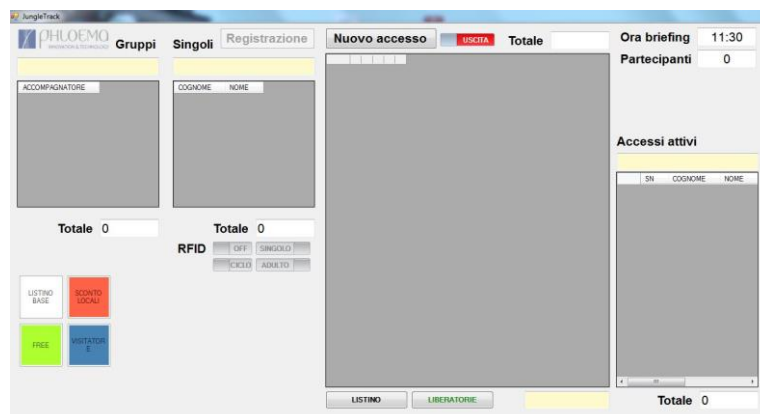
JungleTrack

PHLOEMO INNOVATION & TECHNOLOGY

Gruppi

Singoli

Registrazione

Nuovo accesso

USCITA

Totale

Ora briefing 11:30

Partecipanti 0

ACCOMPAGNATORE

COGNOME NOME

Accessi attivi

SN COGNOME NOME

Totale 0

Totale 0

RFID

OFF

SINGOLO

CICLO

ADULTO

LISTINO BASE

SCONTO LOCALI

FREE

VISITATORE

LISTINO

LIBERATORIE

Totale 0